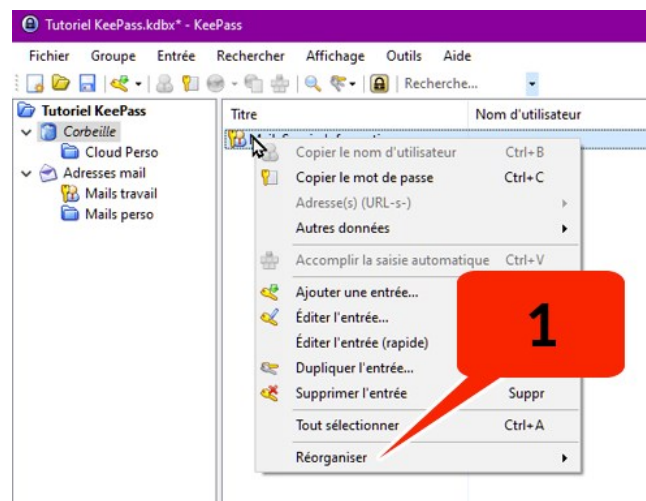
Tutoriel KeePass.kdbx* - KeePass

Fichier Groupe Entrée Rechercher Affichage Outils Aide

Recherche...

Tutoriel KeePass
Corbeille
Cloud Perso
Adresses mail
Mails travail
Mails perso

Titre
Nom d'utilisateur

Mail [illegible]

Copier le nom d'utilisateur Ctrl+B
Copier le mot de passe Ctrl+C
Adresse(s) (URL-s-)
Autres données
Accomplir la saisie automatique Ctrl+V
Ajouter une entrée...
Éditer l'entrée...
Éditer l'entrée (rapide)
Dupliquer l'entrée...
Supprimer l'entrée Suppr
Tout sélectionner Ctrl+A
Réorganiser

1